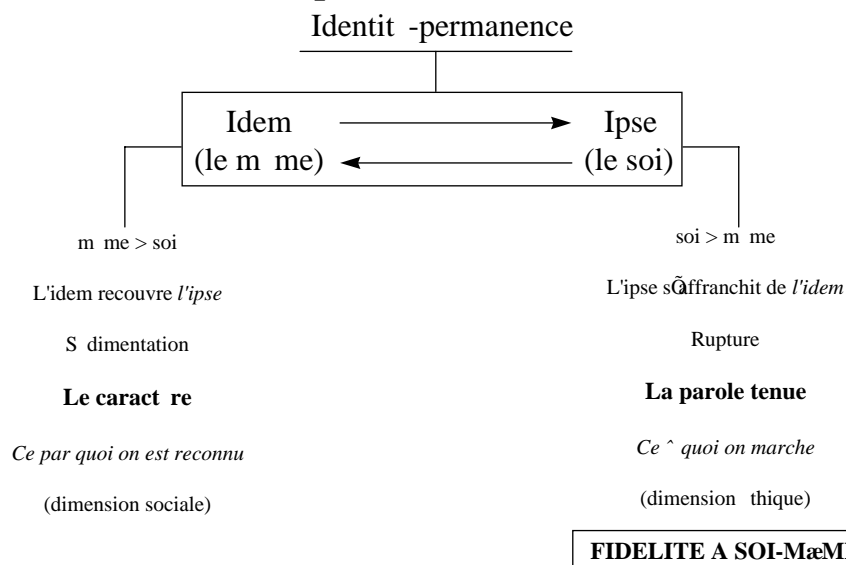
Identit -permanence

Idem
(le m me)

Ipse
(le soi)

m me > soi

L'idem recouvre *l'ipse*

S dimentation

**Le caract re**

*Ce par quoi on est reconnu*

(dimension sociale)

soi > m me

L'ipse sÕaffranchit de *l'idem*

Rupture

**La parole tenue**

*Ce ˆ quoi on marche*

(dimension thique)

**FIDELITE A SOI-MæM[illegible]**